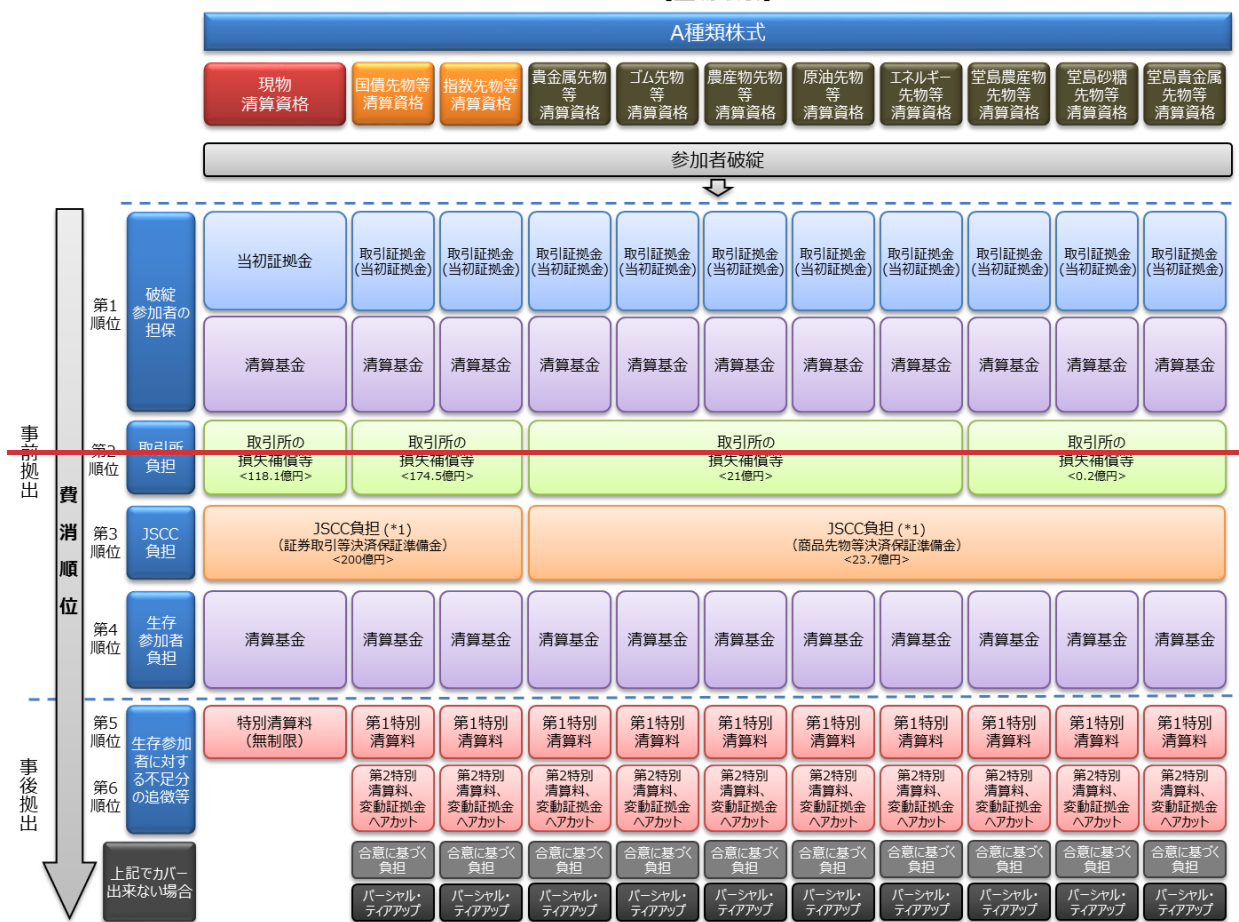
A種類株式

| 現物清算資格 | 国債先物等清算資格 | 指数先物等清算資格 | 貴金属先物等清算資格 | ゴム先物等清算資格 | 農産物先物等清算資格 | 原油先物等清算資格 | エネルギー先物等清算資格 | 堂島農産物先物等清算資格 | 堂島砂糖先物等清算資格 | 堂島貴金属先物等清算資格 |
|---|---|---|---|---|---|---|---|---|---|---|

参加者破綻

事前拠出

費消順位

| | | | | | | | | | | | | |
|---|---|---|---|---|---|---|---|---|---|---|---|---|
| 第1順位 | 破綻参加者の担保 | 当初証拠金 | 取引証拠金(当初証拠金) | 取引証拠金(当初証拠金) | 取引証拠金(当初証拠金) | 取引証拠金(当初証拠金) | 取引証拠金(当初証拠金) | 取引証拠金(当初証拠金) | 取引証拠金(当初証拠金) | 取引証拠金(当初証拠金) | 取引証拠金(当初証拠金) | 取引証拠金(当初証拠金) |
| | | 清算基金 | 清算基金 | 清算基金 | 清算基金 | 清算基金 | 清算基金 | 清算基金 | 清算基金 | 清算基金 | 清算基金 | 清算基金 |
| 第2順位 | 取引所負担 | 取引所の損失補償等 <118.1億円> | 取引所の損失補償等 <174.5億円> | | 取引所の損失補償等 <21億円> | | | | | 取引所の損失補償等 <0.2億円> | | |
| 第3順位 | JSCC負担 | JSCC負担 (*1) (証券取引等決済保証準備金) <200億円> | | | JSCC負担 (*1) (商品先物等決済保証準備金) <23.7億円> | | | | | | | |
| 第4順位 | 生存参加者負担 | 清算基金 | 清算基金 | 清算基金 | 清算基金 | 清算基金 | 清算基金 | 清算基金 | 清算基金 | 清算基金 | 清算基金 | 清算基金 |

事後拠出

| | | | | | | | | | | | | |
|---|---|---|---|---|---|---|---|---|---|---|---|---|
| 第5順位 | 生存参加者に対する不足分の追徴等 | 特別清算料(無制限) | 第1特別清算料 | 第1特別清算料 | 第1特別清算料 | 第1特別清算料 | 第1特別清算料 | 第1特別清算料 | 第1特別清算料 | 第1特別清算料 | 第1特別清算料 | 第1特別清算料 |
| 第6順位 | | | 第2特別清算料、変動証拠金ヘアカット | 第2特別清算料、変動証拠金ヘアカット | 第2特別清算料、変動証拠金ヘアカット | 第2特別清算料、変動証拠金ヘアカット | 第2特別清算料、変動証拠金ヘアカット | 第2特別清算料、変動証拠金ヘアカット | 第2特別清算料、変動証拠金ヘアカット | 第2特別清算料、変動証拠金ヘアカット | 第2特別清算料、変動証拠金ヘアカット | 第2特別清算料、変動証拠金ヘアカット |
| | 上記でカバー出来ない場合 | | 合意に基づく負担 | 合意に基づく負担 | 合意に基づく負担 | 合意に基づく負担 | 合意に基づく負担 | 合意に基づく負担 | 合意に基づく負担 | 合意に基づく負担 | 合意に基づく負担 | 合意に基づく負担 |
| | | | パーシャル・ティアアップ | パーシャル・ティアアップ | パーシャル・ティアアップ | パーシャル・ティアアップ | パーシャル・ティアアップ | パーシャル・ティアアップ | パーシャル・ティアアップ | パーシャル・ティアアップ | パーシャル・ティアアップ | パーシャル・ティアアップ |